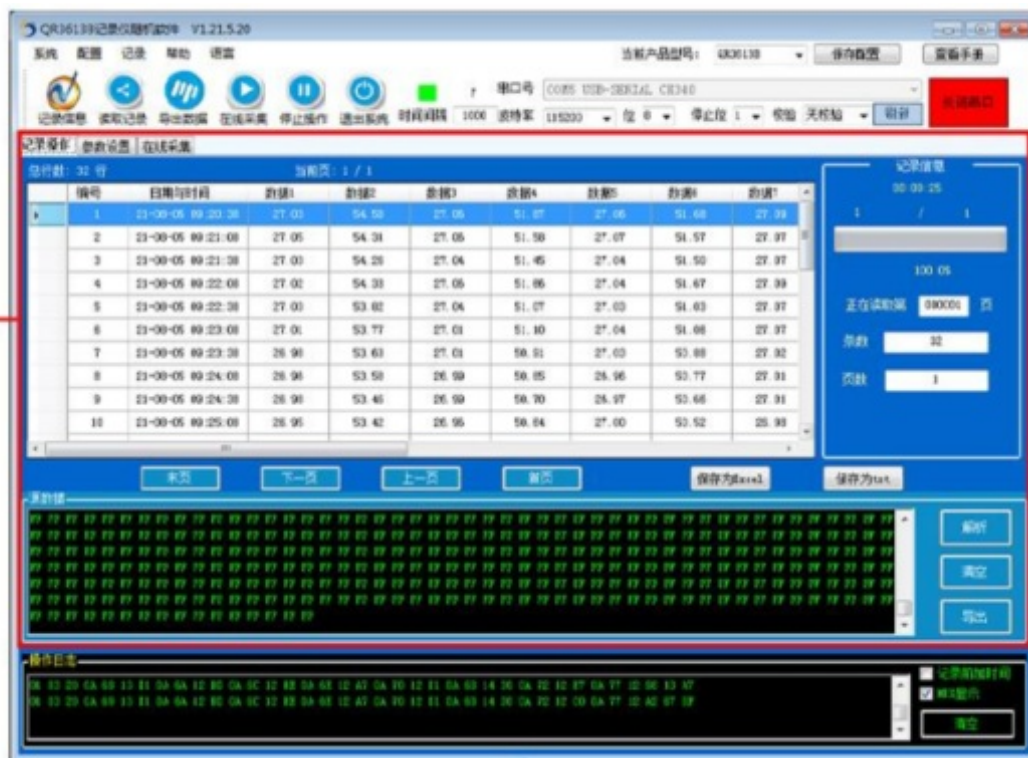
QR36139记录仪随机软件 V1.21.5.20

系统 配置 记录 帮助 语言

当前产品型号: QR36139 保存配置 查看手册

记录信息 读取记录 导出数据 在线采集 停止操作 退出系统 时间间隔 1000 串口号 COM5 USB-SERIAL CH340 波特率 115200 位 8 停止位 1 校验 无校验 刷新 关闭串口

记录操作 参数设置 在线采集

总记录: 32 条 当前页: 1 / 1

| | 编号 | 日期与时间 | 数据1 | 数据2 | 数据3 | 数据4 | 数据5 | 数据6 | 数据7 |
|---|---|---|---|---|---|---|---|---|---|
| ▸ | 1 | 23-09-05 09:20:38 | 27.03 | 54.58 | 27.05 | 51.87 | 27.06 | 51.68 | 27.99 |
| | 2 | 23-09-05 09:21:08 | 27.05 | 54.31 | 27.05 | 51.58 | 27.07 | 51.57 | 27.97 |
| | 3 | 23-09-05 09:21:38 | 27.03 | 54.28 | 27.04 | 51.45 | 27.04 | 51.50 | 27.97 |
| | 4 | 23-09-05 09:22:08 | 27.02 | 54.33 | 27.05 | 51.86 | 27.04 | 51.67 | 27.99 |
| | 5 | 23-09-05 09:22:38 | 27.03 | 53.82 | 27.04 | 51.07 | 27.03 | 51.03 | 27.97 |
| | 6 | 23-09-05 09:23:08 | 27.01 | 53.77 | 27.01 | 51.10 | 27.04 | 51.08 | 27.97 |
| | 7 | 23-09-05 09:23:38 | 26.98 | 53.63 | 27.01 | 50.91 | 27.03 | 50.88 | 27.92 |
| | 8 | 23-09-05 09:24:08 | 26.98 | 53.58 | 26.99 | 50.85 | 26.96 | 50.77 | 27.91 |
| | 9 | 23-09-05 09:24:38 | 26.98 | 53.46 | 26.99 | 50.70 | 26.97 | 50.66 | 27.91 |
| | 10 | 23-09-05 09:25:08 | 26.95 | 53.42 | 26.95 | 50.64 | 27.00 | 50.52 | 25.98 |

记录信息 00:00:25 1 / 1 100.0% 正在读取第 000001 页 条数 32 页数 1

末页 下一页 上一页 首页 保存为Excel 保存为txt

原数据

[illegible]

解析 清空 导出

操作日志

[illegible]

记录前加时间 HEX显示 清空